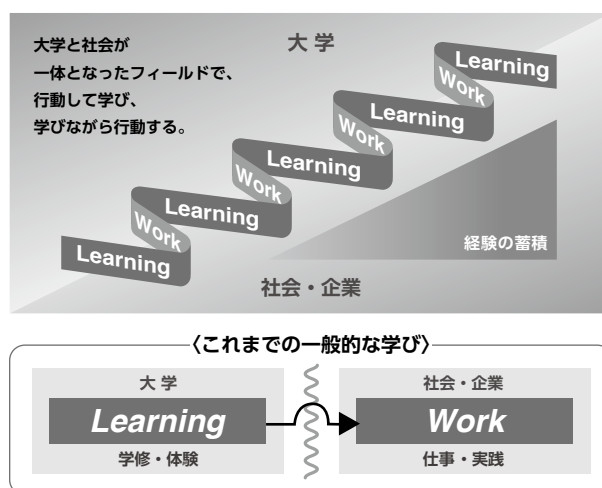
大学と社会が
一体となったフィールドで、
行動して学び、
学びながら行動する。

大学

Learning
Work
Learning
Work
Learning
Work
Learning
Work
Learning

経験の蓄積

社会・企業

〈これまでの一般的な学び〉

大学
Learning
学修・体験

社会・企業
Work
仕事・実践